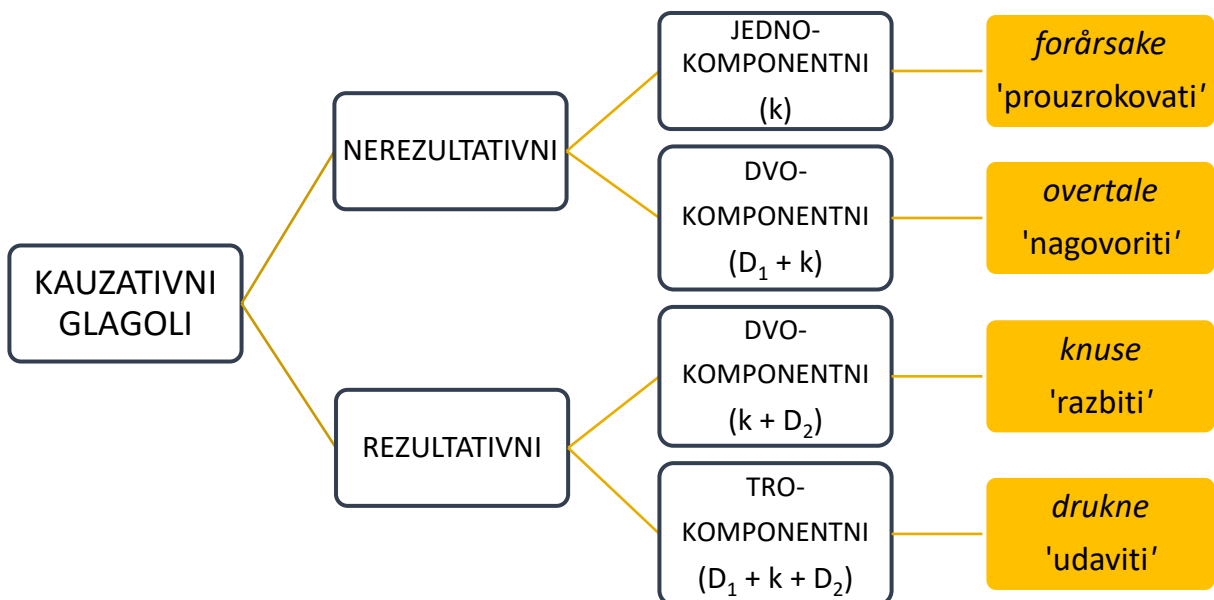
KAUZATIVNI GLAGOLI

NEREZULTATIVNI

JEDNO-KOMPONENTNI (k)

forårsake 'prouzrokovati'

DVO-KOMPONENTNI ($D_1$ + k)

overtale 'nagovoriti'

REZULTATIVNI

DVO-KOMPONENTNI (k + $D_2$)

knuse 'razbiti'

TRO-KOMPONENTNI ($D_1$ + k + $D_2$)

drukne 'udaviti'